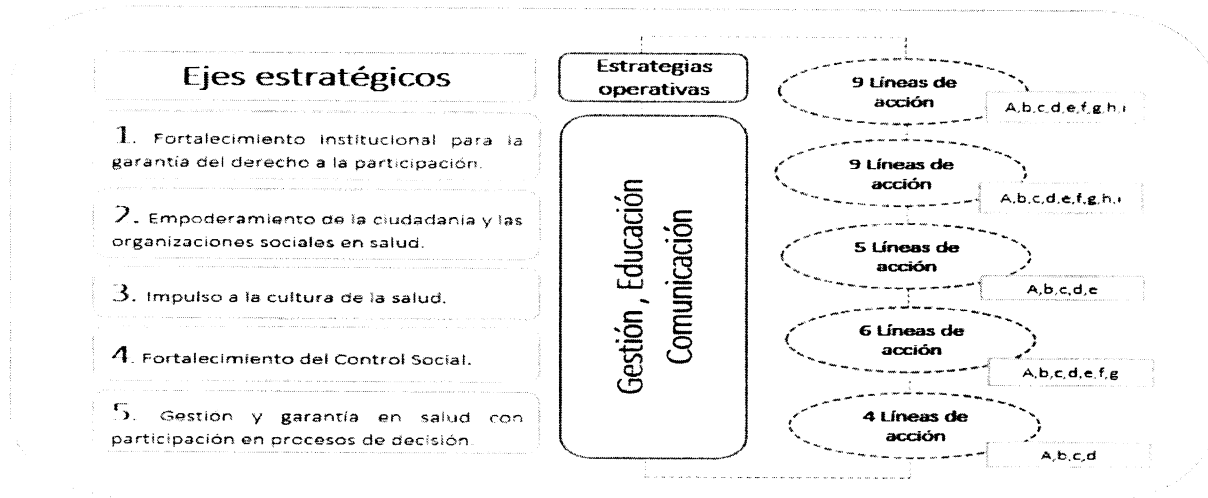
Ejes estratégicos

1. Fortalecimiento institucional para la garantía del derecho a la participación.

2. Empoderamiento de la ciudadanía y las organizaciones sociales en salud.

3. Impulso a la cultura de la salud.

4. Fortalecimiento del Control Social.

5. Gestion y garantía en salud con participación en procesos de decisión.

Estrategias operativas

Gestión , Educación Comunicación

9 Líneas de acción
A,b,c,d,e,f,g,h,i

9 Líneas de acción
A,b,c,d,e,f,g,h,i

5 Líneas de acción
A,b,c,d,e

6 Líneas de acción
A,b,c,d,e,f,g

4 Líneas de acción
A,b,c,d